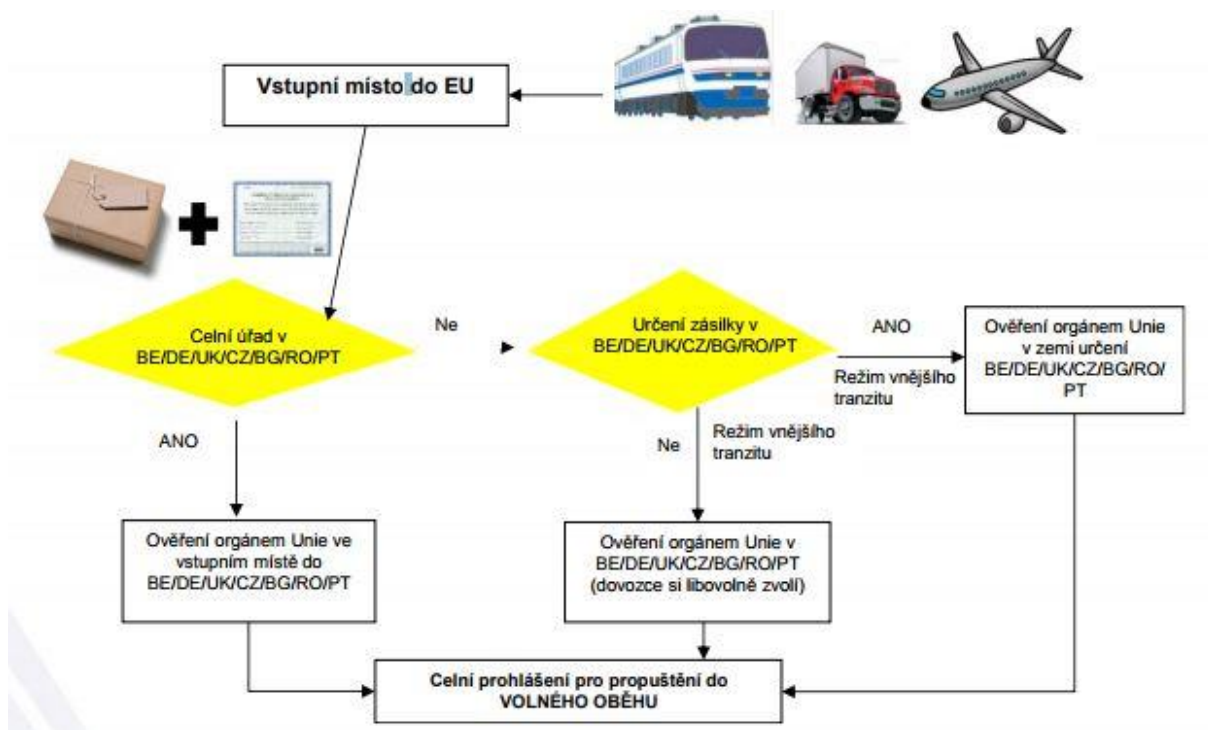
Vstupní místo do EU

Celní úřad v BE/DE/UK/CZ/BG/RO/PT

Ne

Určení zásilky v BE/DE/UK/CZ/BG/RO/PT

ANO

Režim vnějšího tranzitu

Ověření orgánem Unie v zemi určení BE/DE/UK/CZ/BG/RO/PT

ANO

Ne

Režim vnějšího tranzitu

Ověření orgánem Unie ve vstupním místě do BE/DE/UK/CZ/BG/RO/PT

Ověření orgánem Unie v BE/DE/UK/CZ/BG/RO/PT (dovozce si libovolně zvolí)

Celní prohlášení pro propuštění do VOLNÉHO OBĚHU